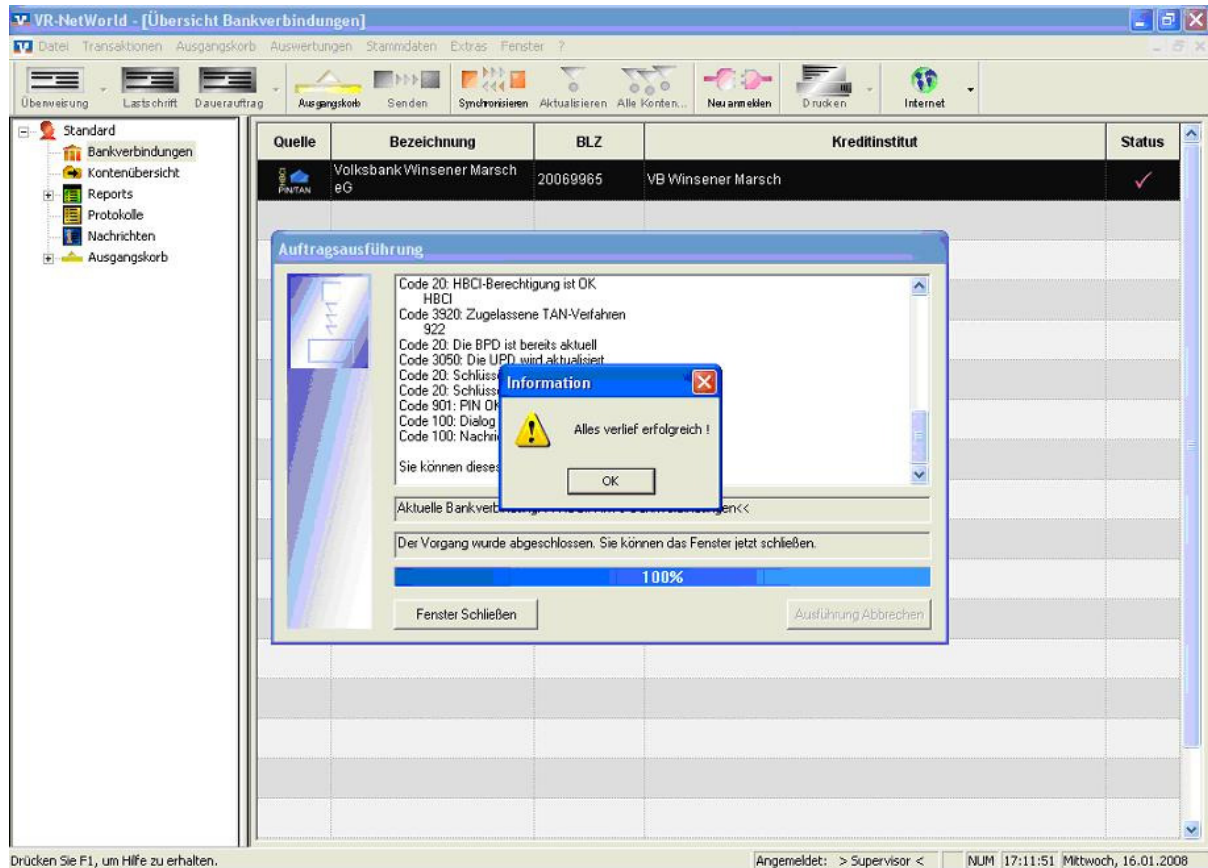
VR-NetWorld - [Übersicht Bankverbindungen]

Datei Transaktionen Ausgangskorb Auswertungen Stammdaten Extras Fenster ?

Überweisung Lastschrift Dauerauftrag Ausgangskorb Senden Synchronisieren Aktualisieren Alle Konten... Neu anmelden Drucken Internet

Standard
Bankverbindungen
Kontenübersicht
Reports
Protokolle
Nachrichten
Ausgangskorb

| Quelle | Bezeichnung | BLZ | Kreditinstitut | Status |
|---|---|---|---|---|
| PIN/TAN | Volksbank Winsener Marsch eG | 20069965 | VB Winsener Marsch | ✓ |

Auftragsausführung

Code 20: HBCI-Berechtigung ist OK
HBCI
Code 3920: Zugelassene TAN-Verfahren
922
Code 20: Die BPD ist bereits aktuell
Code 3050: Die UPD wird aktualisiert
Code 20: Schlüss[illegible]
Code 20: Schlüss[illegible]
Code 901: PIN OK
Code 100: Dialog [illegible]
Code 100: Nachri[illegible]

Sie können dieses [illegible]

Aktuelle Bankver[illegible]gen<<

Der Vorgang wurde abgeschlossen. Sie können das Fenster jetzt schließen.

100%

Fenster Schließen

Ausführung Abbrechen

Information

Alles verlief erfolgreich !

OK

Drücken Sie F1, um Hilfe zu erhalten.

Angemeldet: > Supervisor <

NUM 17:11:51 Mittwoch, 16.01.2008